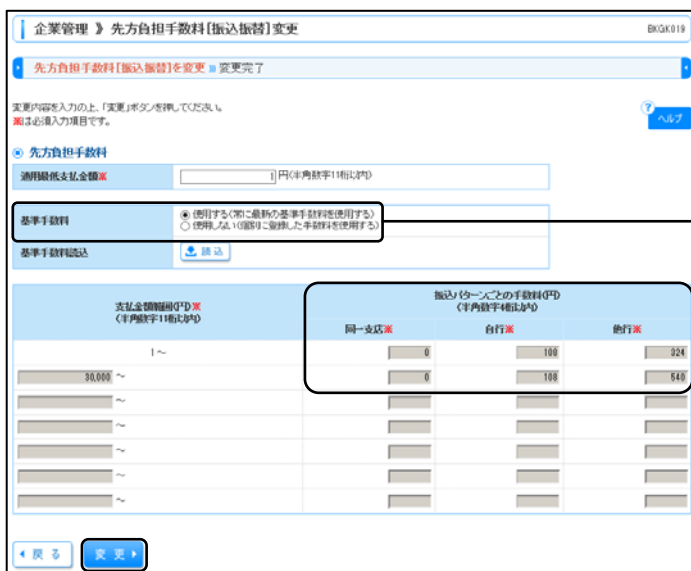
企業管理 》 先方負担手数料[振込振替]変更

BKGK019

先方負担手数料[振込振替]を変更 » 変更完了

変更内容を入力の上、「変更」ボタンを押してください。
※は必須入力項目です。

ヘルプ

先方負担手数料

| 適用最低支払金額※ | 1 円(半角数字11桁以内) |
|---|---|
| 基準手数料 | ◉ 使用する(常に最新の基準手数料を使用する) ○ 使用しない(個別に登録した手数料を使用する) |
| 基準手数料読込 | 読込 |

| 支払金額範囲(円)※ (半角数字11桁以内) | 振込パターンごとの手数料(円) (半角数字4桁以内) 同一支店※ | 自行※ | 他行※ |
|---|---|---|---|
| 1 ~ | 0 | 100 | 324 |
| 30,000 ~ | 0 | 108 | 540 |
| ~ | | | |
| ~ | | | |
| ~ | | | |
| ~ | | | |
| ~ | | | |

戻る　変更